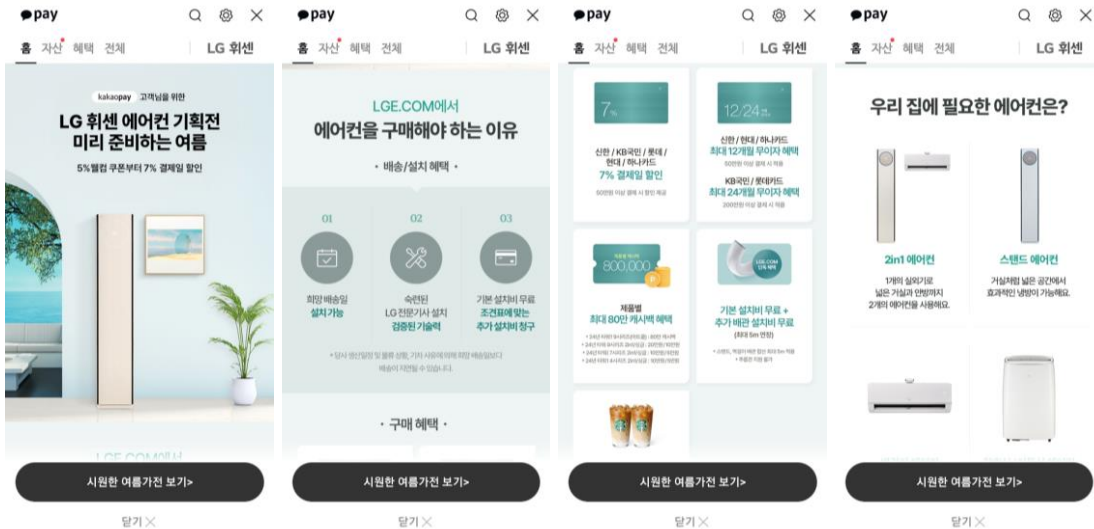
pay
홈 자산 혜택 전체 LG 휘센

kakaopay 고객님을 위한
LG 휘센 에어컨 기획전
미리 준비하는 여름
5%웰컴 쿠폰부터 7% 결제일 할인

LGE.COM에서

시원한 여름가전 보기>
닫기

pay
홈 자산 혜택 전체 LG 휘센

LGE.COM에서
에어컨을 구매해야 하는 이유
• 배송/설치 혜택 •

01
희망 배송일 설치 가능

02
숙련된 LG 전문기사 설치 검증된 기술력

03
기본 설치비 무료 조견표에 맞는 추가 설치비 청구

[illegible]
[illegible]

• 구매 혜택 •

시원한 여름가전 보기>
닫기

pay
홈 자산 혜택 전체 LG 휘센

7%
신한 / KB국민 / 롯데 / 현대 / 하나카드
7% 결제일 할인
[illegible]

12/24
신한 / 현대 / 하나카드
최대 12개월 무이자 혜택
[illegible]
KB국민 / 롯데카드
최대 24개월 무이자 혜택
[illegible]

800,000
제품별
최대 80만 캐시백 혜택
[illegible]

LGE.COM
기본 설치비 무료 +
추가 배관 설치비 무료
(최대 5m 연장)
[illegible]

시원한 여름가전 보기>
닫기

pay
홈 자산 혜택 전체 LG 휘센

우리 집에 필요한 에어컨은?

2in1 에어컨
1개의 실외기로 넓은 거실과 안방까지 2개의 에어컨을 사용해요.

스탠드 에어컨
거실처럼 넓은 공간에서 효과적인 냉방이 가능해요.

시원한 여름가전 보기>
닫기